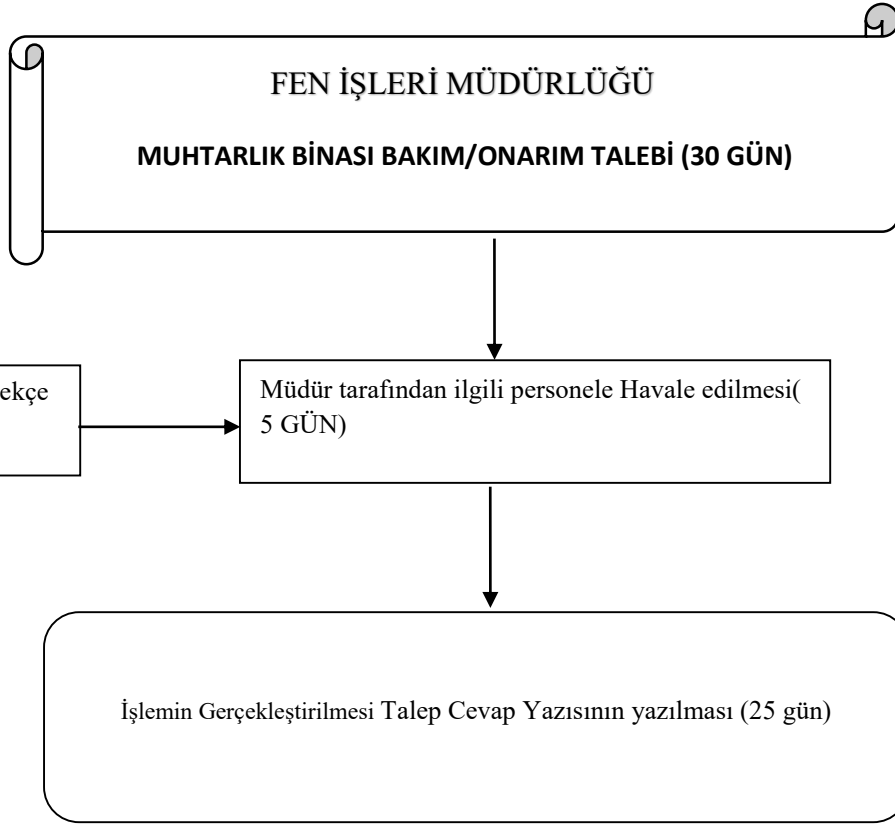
FEN İŞLERİ MÜDÜRLÜĞÜ

MUHTARLIK BİNASI BAKIM/ONARIM TALEBİ (30 GÜN)

ekçe

Müdür tarafından ilgili personele Havale edilmesi( 5 GÜN)

İşlemin Gerçekleştirilmesi Talep Cevap Yazısının yazılması (25 gün)